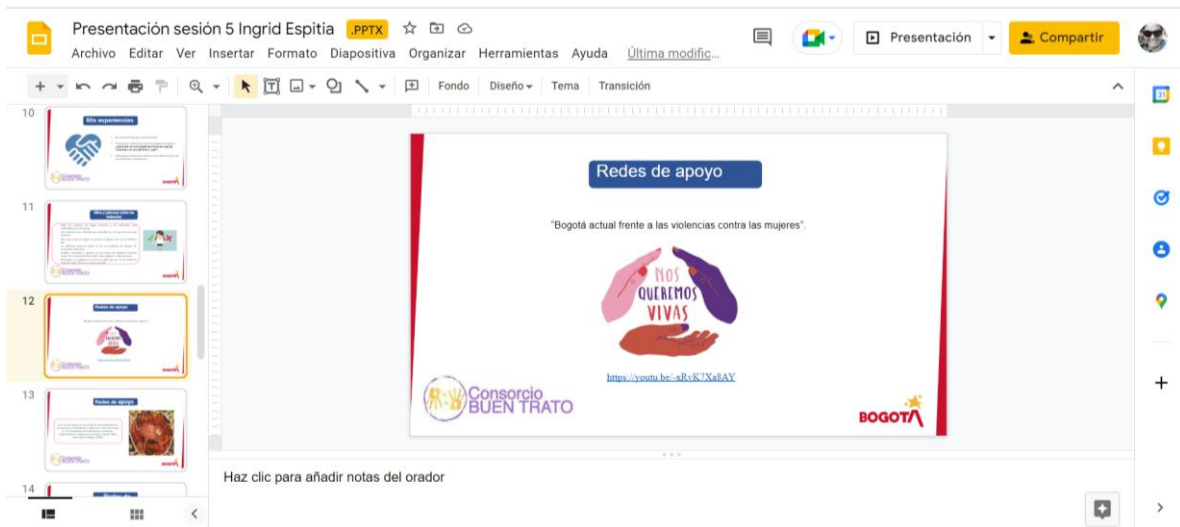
Presentación sesión 5 Ingrid Espitia .PPTX

Archivo Editar Ver Insertar Formato Diapositiva Organizar Herramientas Ayuda Última modific...

Presentación Compartir

Fondo Diseño Tema Transición

10

Mis experiencias

11

12

Redes de apoyo

13

Redes de apoyo

14

Redes de apoyo

"Bogotá actual frente a las violencias contra las mujeres".

NOS QUEREMOS VIVAS

https://youtu.be/-xRvK7Xa8AY

Consorcio BUEN TRATO

BOGOTÁ

Haz clic para añadir notas del orador